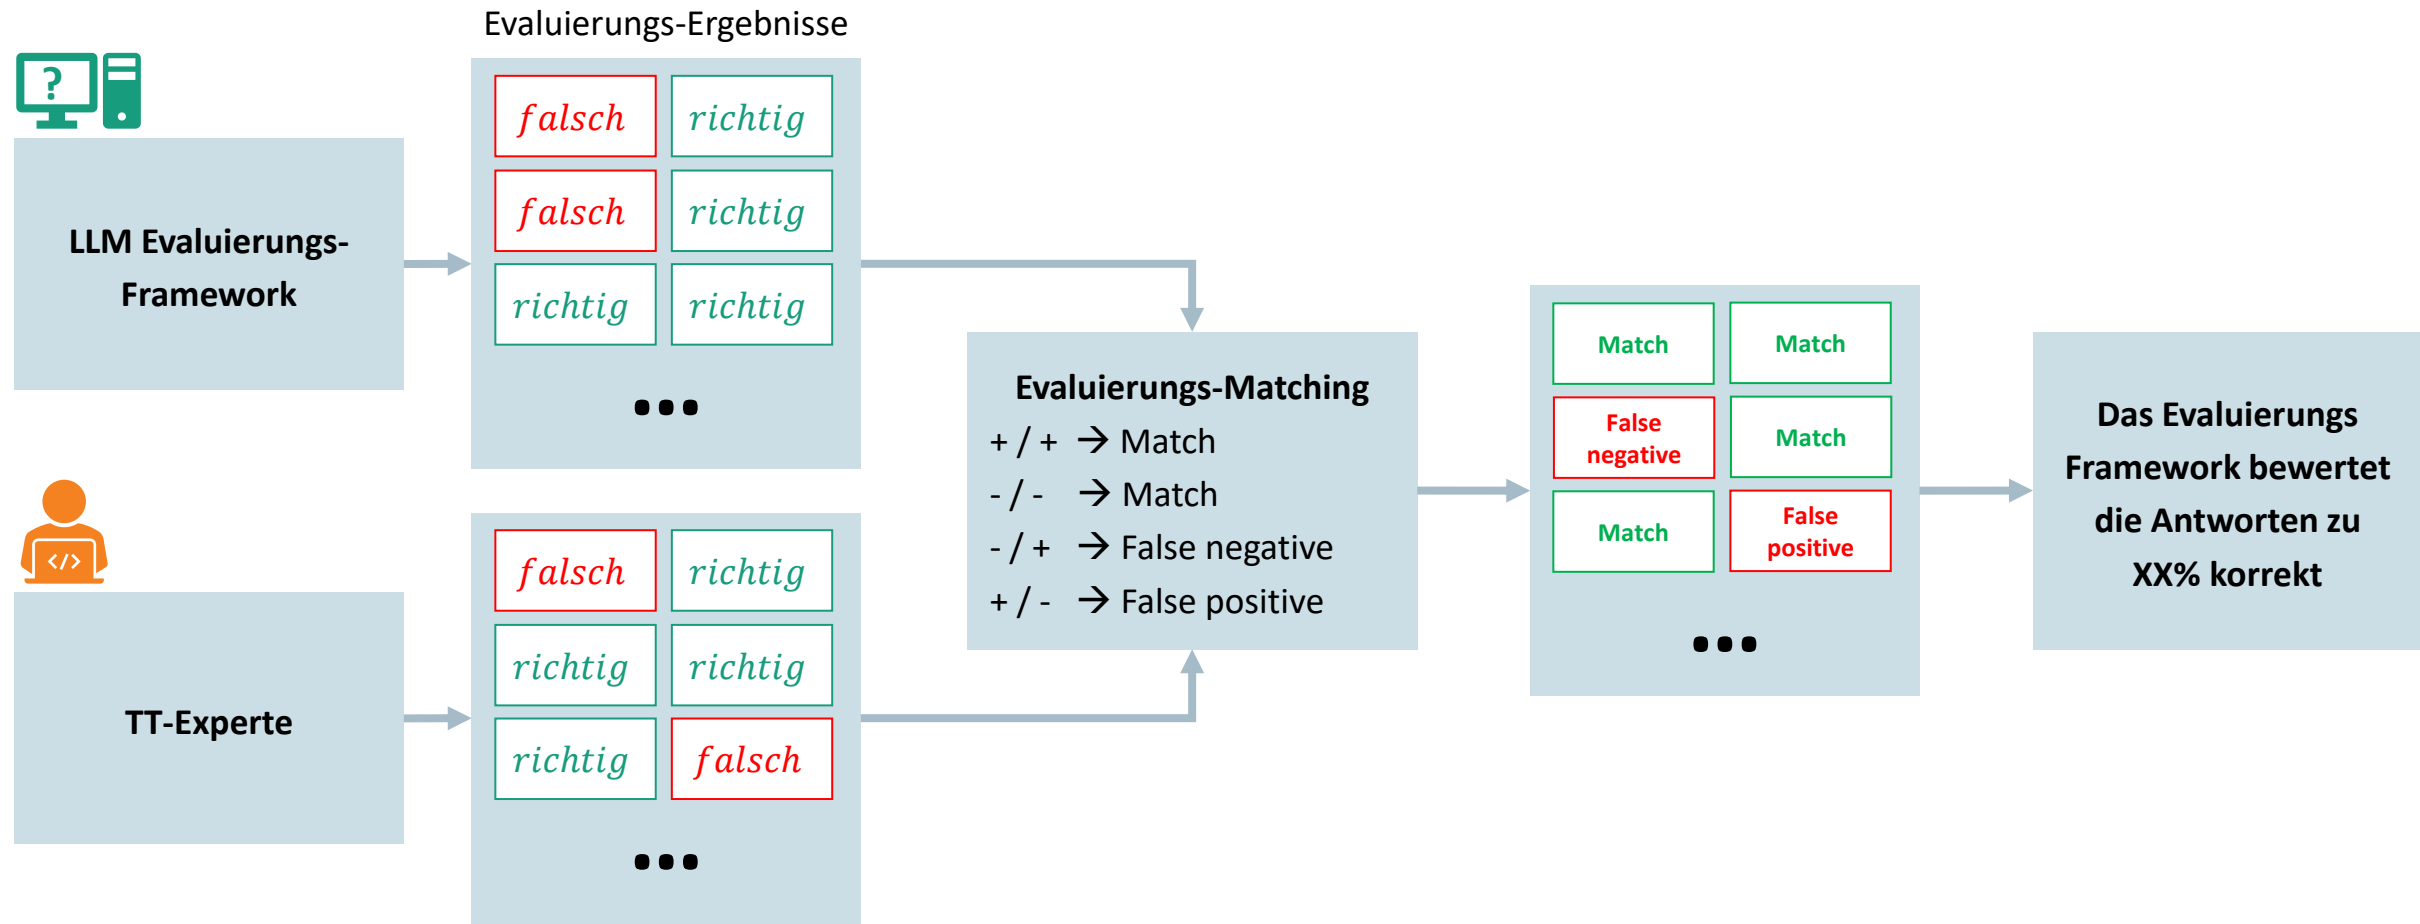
Evaluierungs-Ergebnisse

?

LLM Evaluierungs-Framework

| falsch | richtig |
|---|---|
| falsch | richtig |
| richtig | richtig |

●●●

</>

TT-Experte

| falsch | richtig |
|---|---|
| richtig | richtig |
| richtig | falsch |

●●●

Evaluierungs-Matching
+ / + → Match
- / - → Match
- / + → False negative
+ / - → False positive

| Match | Match |
|---|---|
| False negative | Match |
| Match | False positive |

●●●

Das Evaluierungs Framework bewertet die Antworten zu XX% korrekt